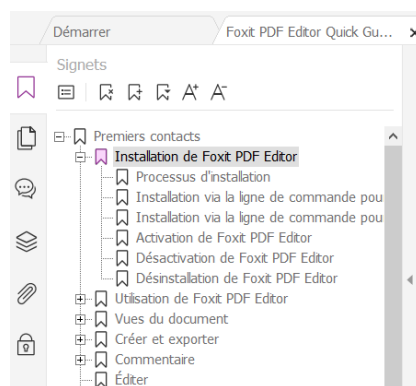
Démarrer
Foxit PDF Editor Quick Gu...
Signets
Premiers contacts
Installation de Foxit PDF Editor
Processus d'installation
Installation via la ligne de commande pou
Installation via la ligne de commande pou
Activation de Foxit PDF Editor
Désactivation de Foxit PDF Editor
Désinstallation de Foxit PDF Editor
Utilisation de Foxit PDF Editor
Vues du document
Créer et exporter
Commentaire
Éditer